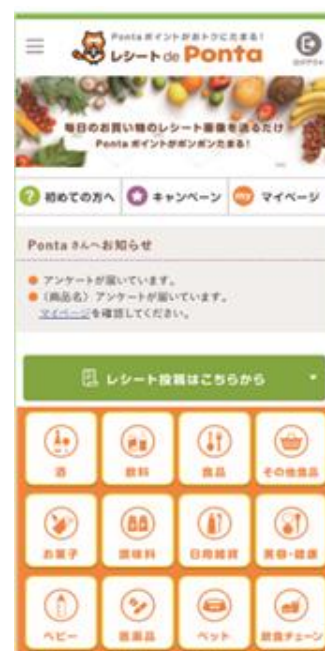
Pontaポイントがおトクにたまる!
レシート de Ponta
ログアウト

毎日のお買い物のレシート画像を送るだけ
Pontaポイントがポンポンたまる!

初めての方へ
キャンペーン
マイページ

Pontaさんへお知らせ

● アンケートが届いています。
● 〈商品名〉アンケートが届いています。
マイページを確認してください。

レシート投稿はこちらから

酒
飲料
食品
その他食品
お菓子
調味料
日用雑貨
美容・健康
ベビー
医薬品
ペット
飲食チェーン